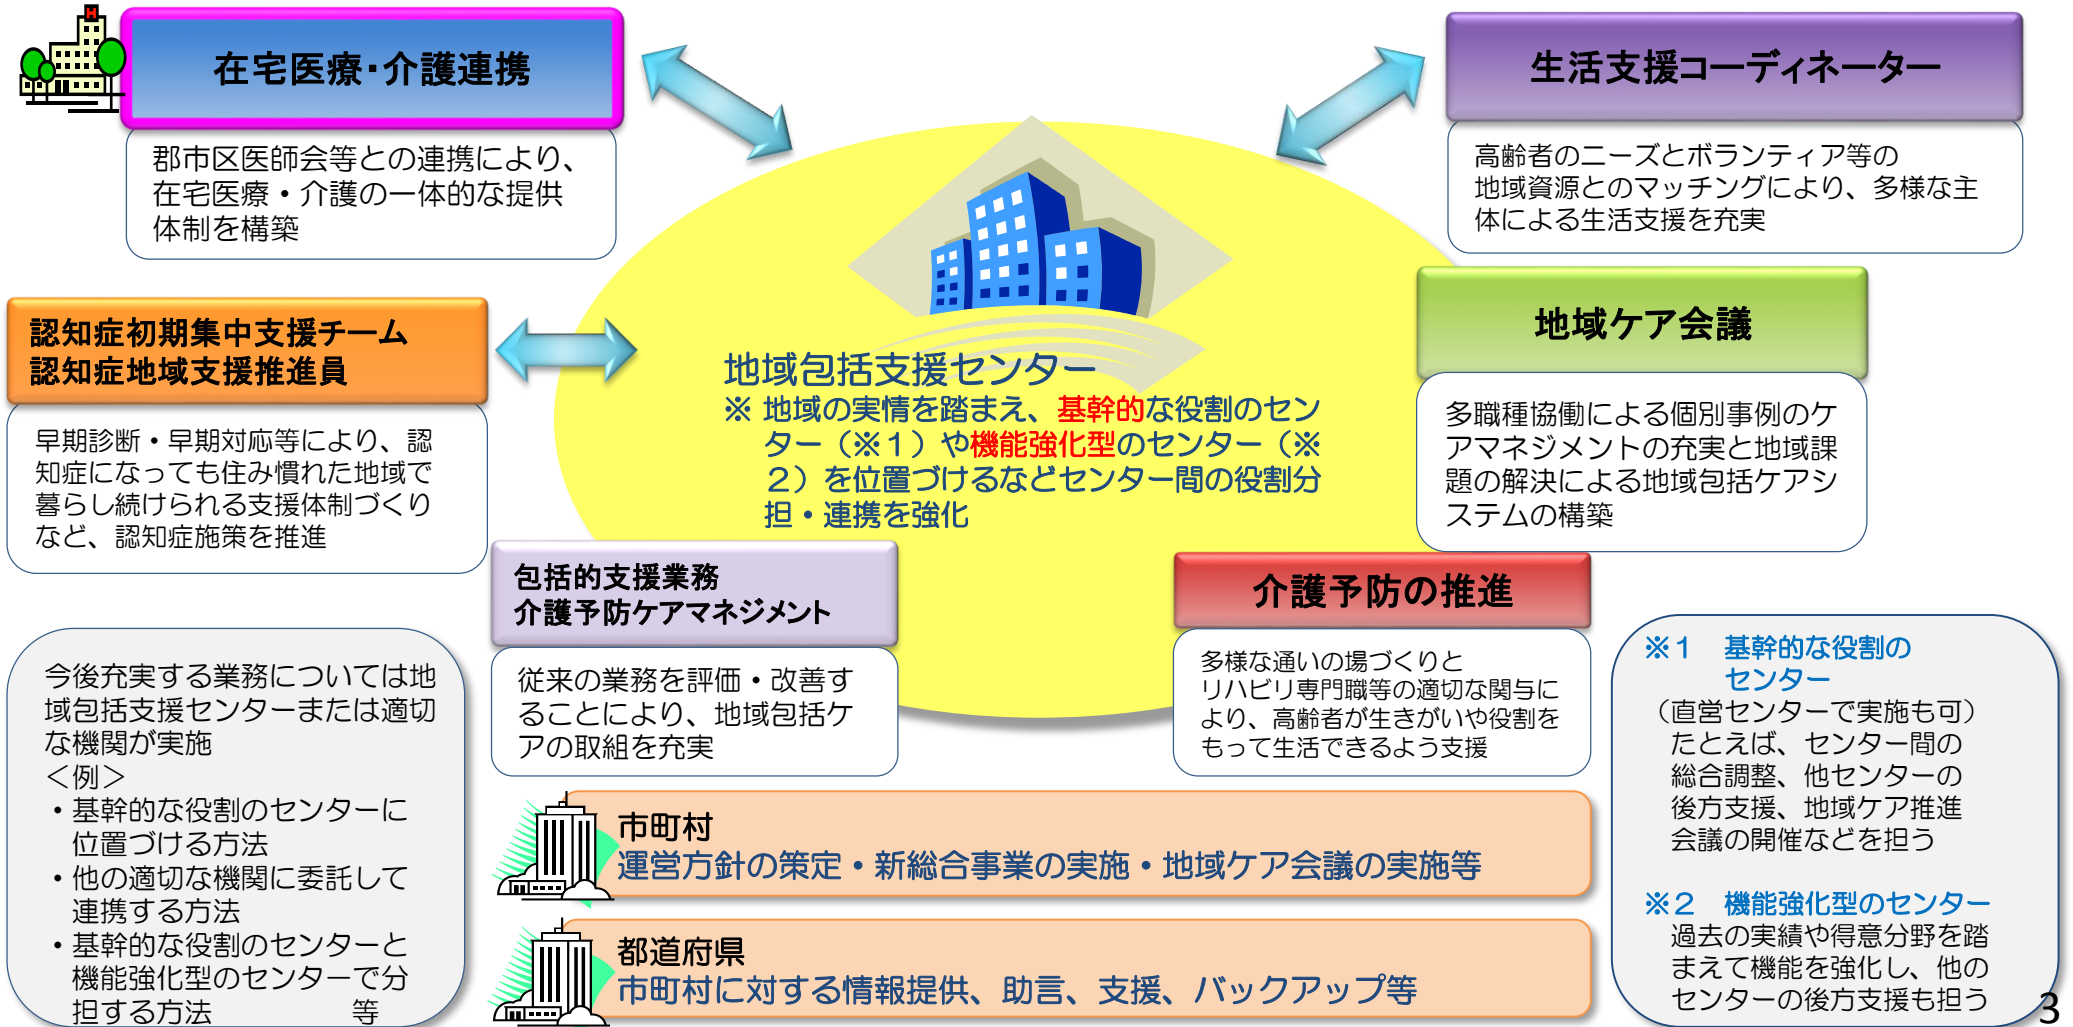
在宅医療・介護連携

郡市区医師会等との連携により、在宅医療・介護の一体的な提供体制を構築

生活支援コーディネーター

高齢者のニーズとボランティア等の地域資源とのマッチングにより、多様な主体による生活支援を充実

認知症初期集中支援チーム
認知症地域支援推進員

早期診断・早期対応等により、認知症になっても住み慣れた地域で暮らし続けられる支援体制づくりなど、認知症施策を推進

地域包括支援センター
※ 地域の実情を踏まえ、基幹的な役割のセンター（※1）や機能強化型のセンター（※2）を位置づけるなどセンター間の役割分担・連携を強化

地域ケア会議

多職種協働による個別事例のケアマネジメントの充実と地域課題の解決による地域包括ケアシステムの構築

包括的支援業務
介護予防ケアマネジメント

従来の業務を評価・改善することにより、地域包括ケアの取組を充実

介護予防の推進

多様な通いの場づくりとリハビリ専門職等の適切な関与により、高齢者が生きがいや役割をもって生活できるよう支援

今後充実する業務については地域包括支援センターまたは適切な機関が実施
＜例＞
・基幹的な役割のセンターに位置づける方法
・他の適切な機関に委託して連携する方法
・基幹的な役割のセンターと機能強化型のセンターで分担する方法　　　等

市町村
運営方針の策定・新総合事業の実施・地域ケア会議の実施等

都道府県
市町村に対する情報提供、助言、支援、バックアップ等

※1　基幹的な役割のセンター
（直営センターで実施も可）
たとえば、センター間の総合調整、他センターの後方支援、地域ケア推進会議の開催などを担う

※2　機能強化型のセンター
過去の実績や得意分野を踏まえて機能を強化し、他のセンターの後方支援も担う

3